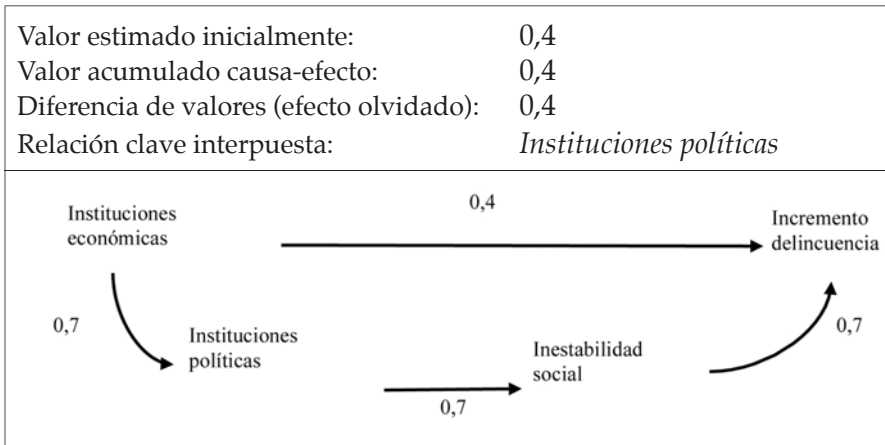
| Valor estimado inicialmente: | 0,4 |
|---|---|
| Valor acumulado causa-efecto: | 0,4 |
| Diferencia de valores (efecto olvidado): | 0,4 |
| Relación clave interpuesta: | *Instituciones políticas* |

Instituciones económicas

0,4

Incremento delincuencia

0,7

Instituciones políticas

Inestabilidad social

0,7

0,7